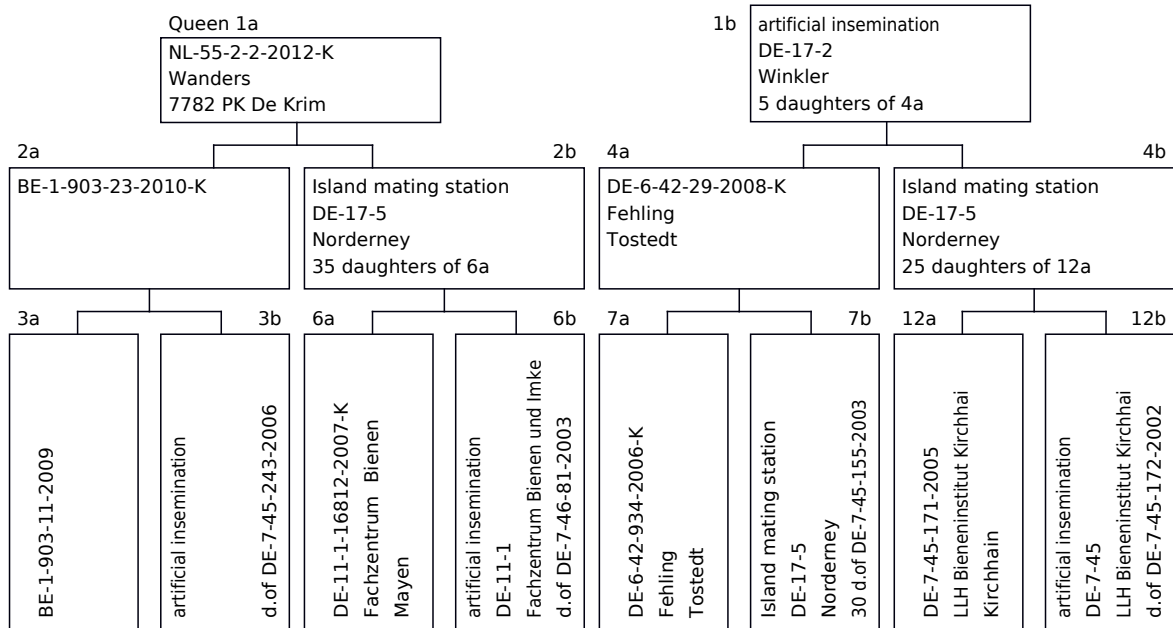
Queen 1a
NL-55-2-2-2012-K
Wanders
7782 PK De Krim

1b
artificial insemination
DE-17-2
Winkler
5 daughters of 4a

2a
BE-1-903-23-2010-K

2b
Island mating station
DE-17-5
Norderney
35 daughters of 6a

4a
DE-6-42-29-2008-K
Fehling
Tostedt

4b
Island mating station
DE-17-5
Norderney
25 daughters of 12a

3a
BE-1-903-11-2009

3b
artificial insemination
d.of DE-7-45-243-2006

6a
DE-11-1-16812-2007-K
Fachzentrum Bienen
Mayen

6b
artificial insemination
DE-11-1
Fachzentrum Bienen und Imke
d.of DE-7-46-81-2003

7a
DE-6-42-934-2006-K
Fehling
Tostedt

7b
Island mating station
DE-17-5
Norderney
30 d.of DE-7-45-155-2003

12a
DE-7-45-171-2005
LLH Bieneninstitut Kirchhai
Kirchhain

12b
artificial insemination
DE-7-45
LLH Bieneninstitut Kirchhai
d.of DE-7-45-172-2002